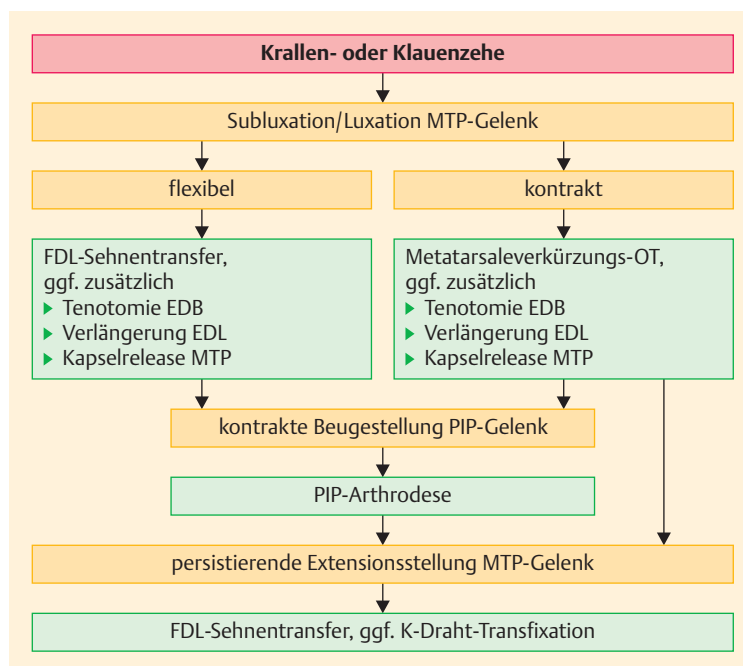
Krallen- oder Klauenzehe

Subluxation/Luxation MTP-Gelenk

flexibel

kontrakt

FDL-Sehnentransfer, ggf. zusätzlich
▸ Tenotomie EDB
▸ Verlängerung EDL
▸ Kapselrelease MTP

Metatarsaleverkürzungs-OT, ggf. zusätzlich
▸ Tenotomie EDB
▸ Verlängerung EDL
▸ Kapselrelease MTP

kontrakte Beugestellung PIP-Gelenk

PIP-Arthrodese

persistierende Extensionsstellung MTP-Gelenk

FDL-Sehnentransfer, ggf. K-Draht-Transfixation